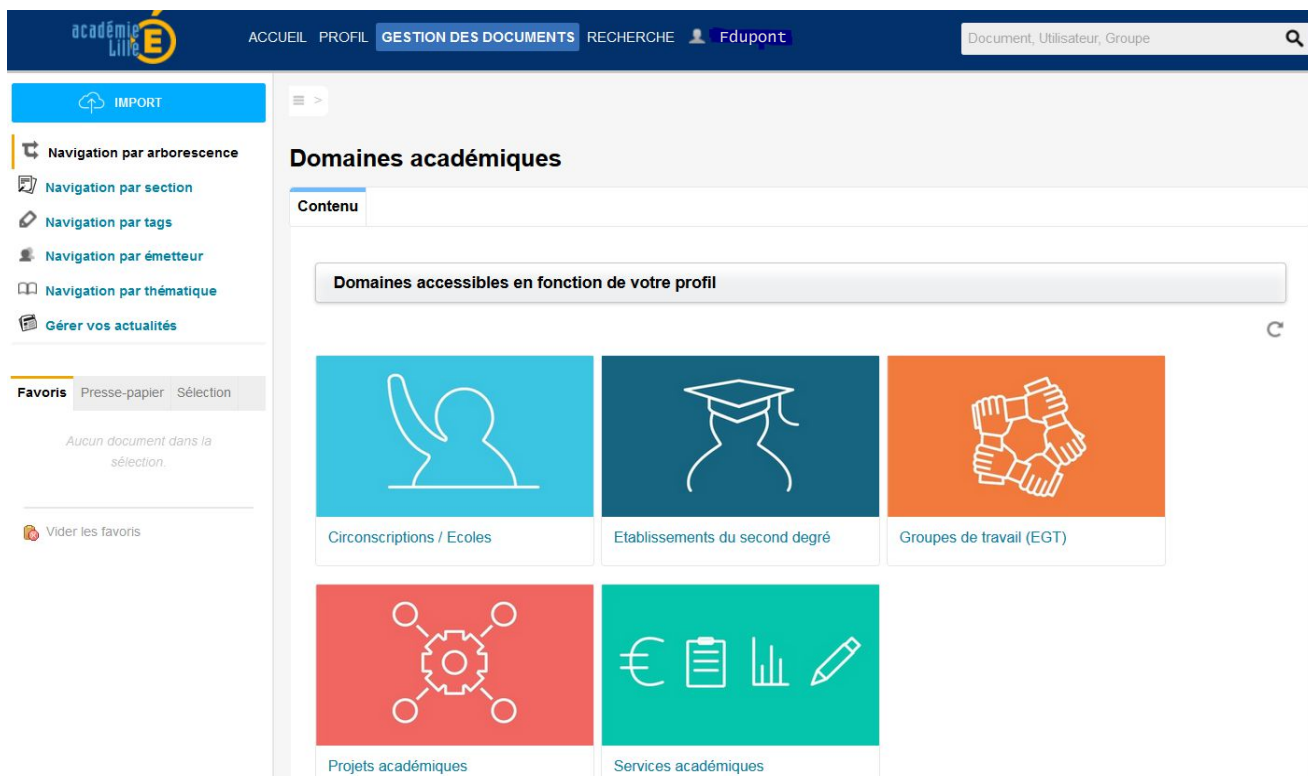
académie Lille

ACCUEIL PROFIL GESTION DES DOCUMENTS RECHERCHE Fdupont

Document, Utilisateur, Groupe

IMPORT

Navigation par arborescence
Navigation par section
Navigation par tags
Navigation par émetteur
Navigation par thématique
Gérer vos actualités

Favoris Presse-papier Sélection

Aucun document dans la sélection.

Vider les favoris

≡ >

Domaines académiques

Contenu

Domaines accessibles en fonction de votre profil

Circonscriptions / Ecoles

Etablissements du second degré

Groupes de travail (EGT)

Projets académiques

Services académiques